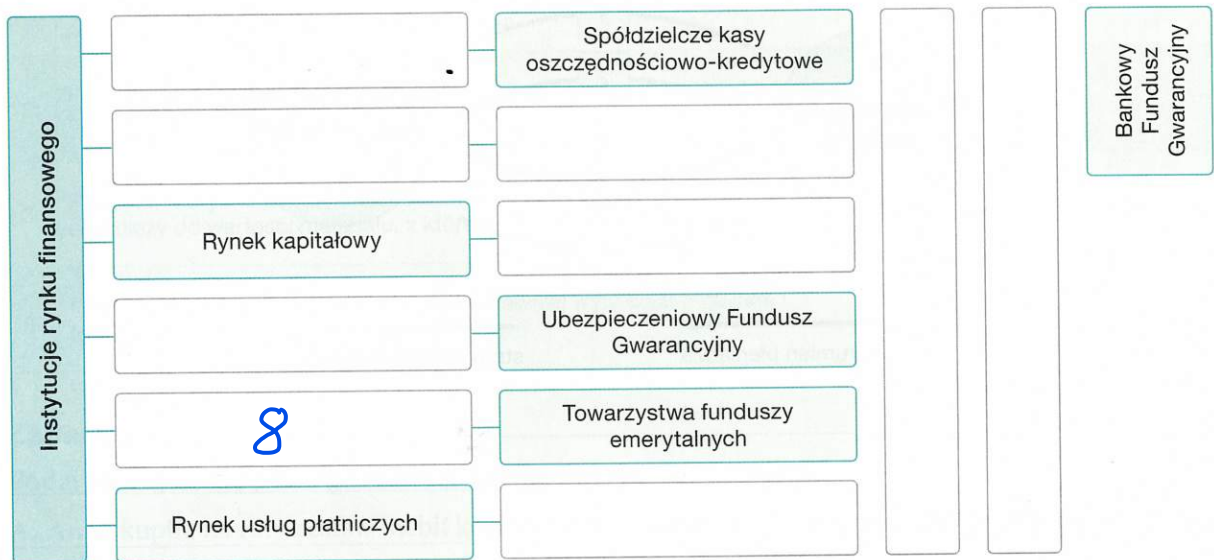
Instytucje rynku finansowego

Spółdzielcze kasy oszczędnościowo-kredytowe

Rynek kapitałowy

Ubezpieczeniowy Fundusz Gwarancyjny

8

Towarzystwa funduszy emerytalnych

Rynek usług płatniczych

Bankowy Fundusz Gwarancyjny